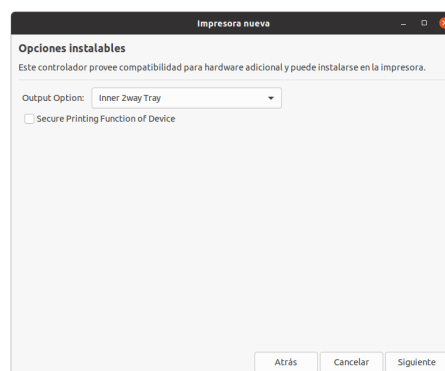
Impresora nueva

Opciones instalables

Este controlador provee compatibilidad para hardware adicional y puede instalarse en la impresora.

Output Option: Inner 2way Tray

Secure Printing Function of Device

Atrás Cancelar Siguiente